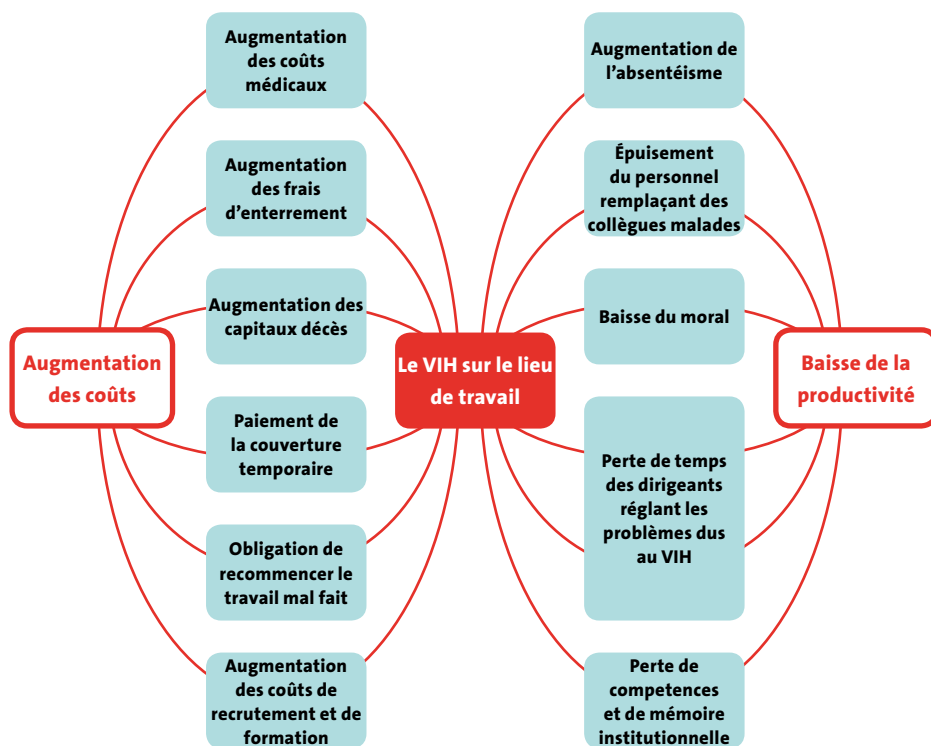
Le VIH sur le lieu de travail

Augmentation des coûts

Augmentation des coûts médicaux

Augmentation des frais d'enterrement

Augmentation des capitaux décès

Paiement de la couverture temporaire

Obligation de recommencer le travail mal fait

Augmentation des coûts de recrutement et de formation

Baisse de la productivité

Augmentation de l'absentéisme

Épuisement du personnel remplaçant des collègues malades

Baisse du moral

Perte de temps des dirigeants réglant les problèmes dus au VIH

Perte de competences et de mémoire institutionnelle